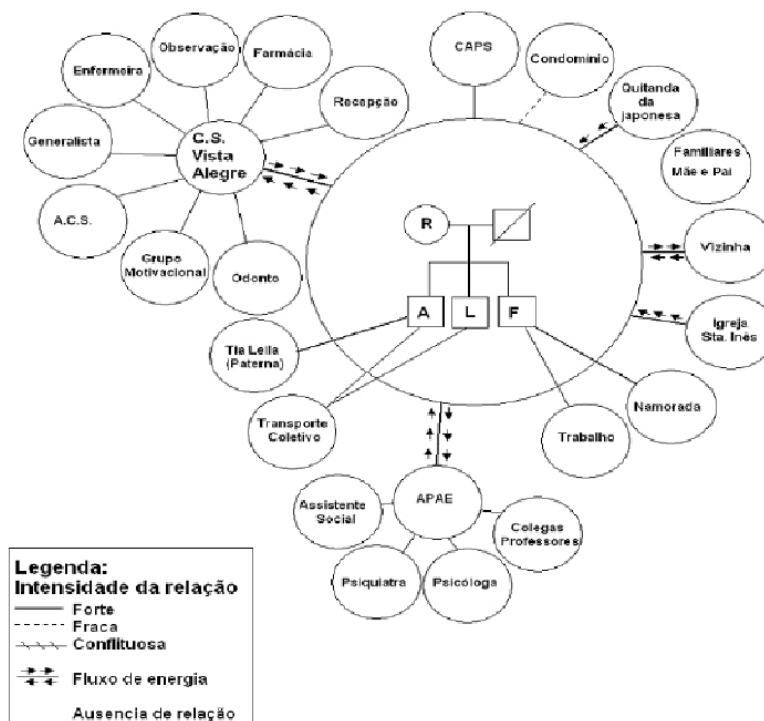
Observação

Farmácia

Enfermeiro

Recepção

Generalista

C.S. Vista Alegre

A.C.S.

Grupo Motivacional

Odonto

CAPS

Condominio

Quitanda da japonesa

Familiares Mãe e Pai

R

A

L

F

Vizinha

Igreja Sta. Inês

Tia Leila (Paterna)

Transporte Coletivo

Trabalho

Namorada

APAE

Assistente Social

Colegas Professores

Psiquiatra

Psicóloga

Legenda:
Intensidade da relação
Forte
Fraca
Conflituosa
Fluxo de energia
Ausencia de relação